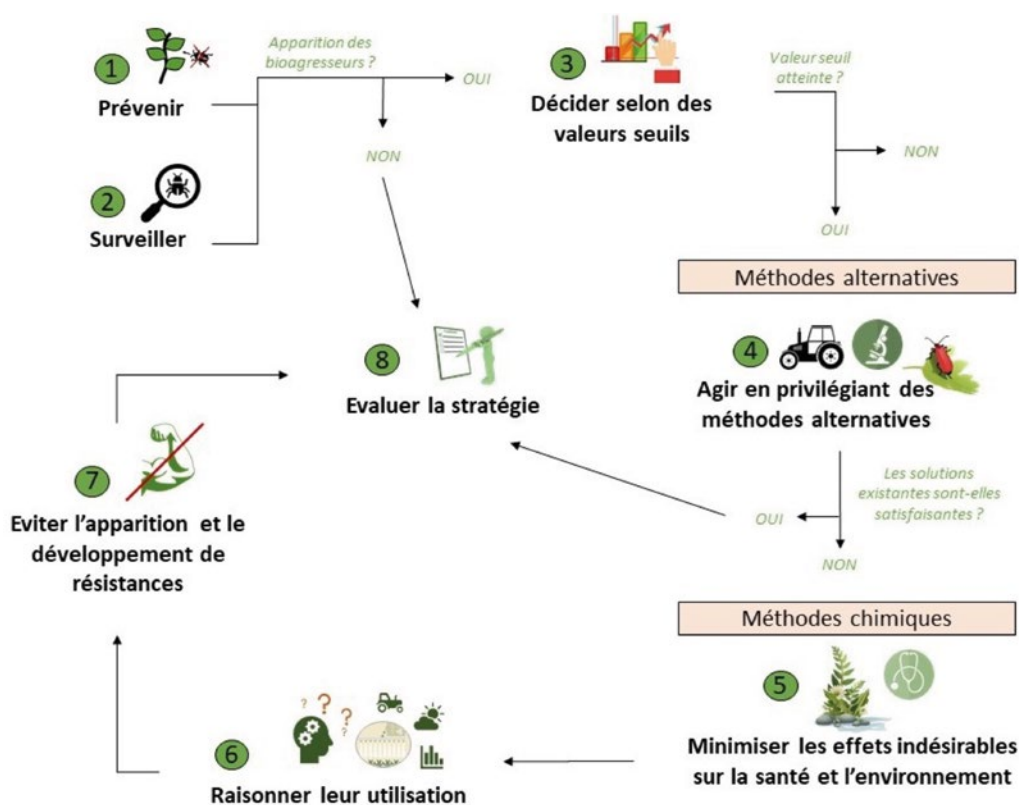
1
Prévenir

2
Surveiller

Apparition des bioagresseurs ?

OUI

NON

3
Décider selon des valeurs seuils

Valeur seuil atteinte ?

NON

OUI

Méthodes alternatives

4
Agir en privilégiant des méthodes alternatives

Les solutions existantes sont-elles satisfaisantes ?

OUI

NON

Méthodes chimiques

5
Minimiser les effets indésirables sur la santé et l'environnement

6
Raisonner leur utilisation

7
Eviter l'apparition et le développement de résistances

8
Evaluer la stratégie